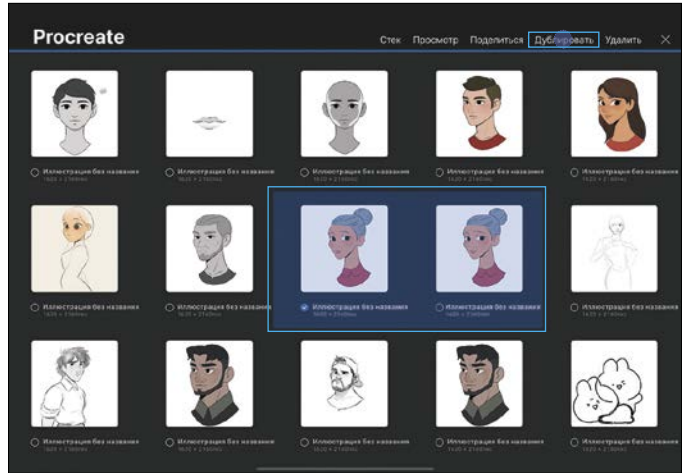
Procreate

Стек Просмотр Поделиться Дублировать Удалить ✕

Иллюстрация без названия
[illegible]

Иллюстрация без названия
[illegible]

Иллюстрация без названия
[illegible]

Иллюстрация без названия
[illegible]

Иллюстрация без названия
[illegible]

Иллюстрация без названия
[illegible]

Иллюстрация без названия
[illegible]

Иллюстрация без названия
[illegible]

Иллюстрация без названия
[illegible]

Иллюстрация без названия
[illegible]

Иллюстрация без названия
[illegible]

Иллюстрация без названия
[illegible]

Иллюстрация без названия
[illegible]

Иллюстрация без названия
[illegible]

Иллюстрация без названия
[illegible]